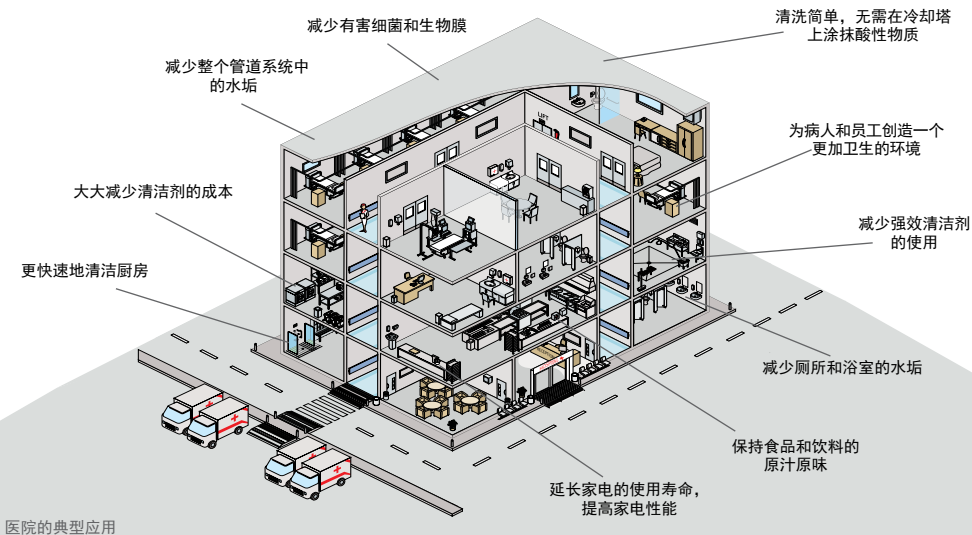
减少有害细菌和生物膜

清洗简单，无需在冷却塔上涂抹酸性物质

减少整个管道系统中的水垢

为病人和员工创造一个更加卫生的环境

大大减少清洁剂的成本

减少强效清洁剂的使用

更快速地清洁厨房

减少厕所和浴室的水垢

保持食品和饮料的原汁原味

延长家电的使用寿命，提高家电性能

LIFT

医院的典型应用